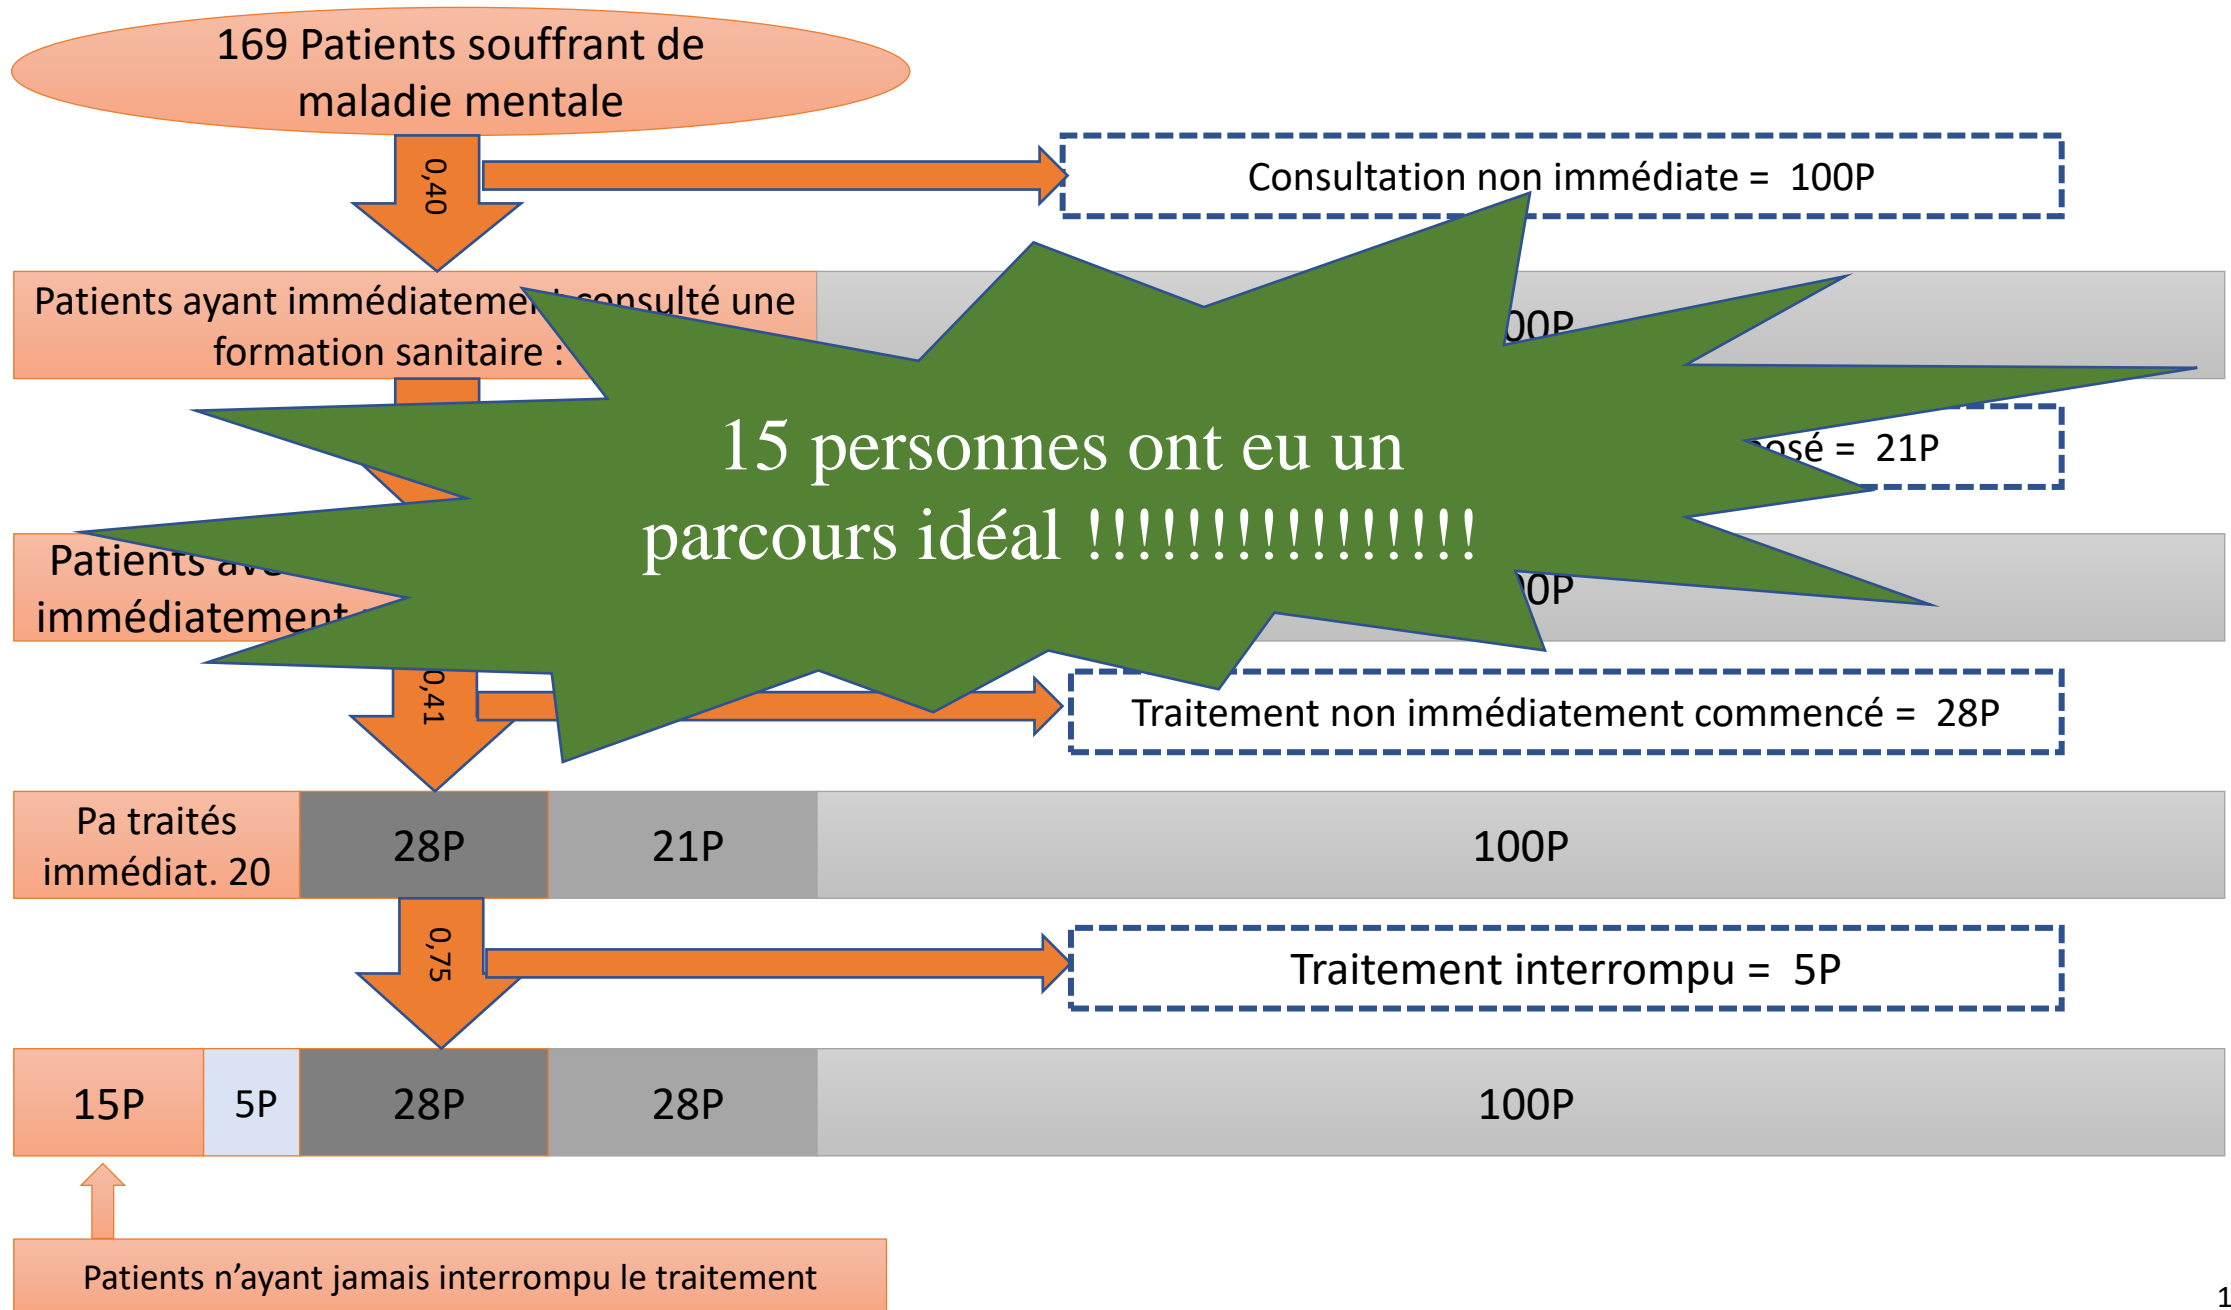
169 Patients souffrant de maladie mentale

0,40

Consultation non immédiate = 100P

Patients ayant immédiateme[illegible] consulté une formation sanitaire : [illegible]

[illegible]00P

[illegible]osé = 21P

15 personnes ont eu un parcours idéal !!!!!!!!!!!!!!!

Patients av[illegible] immédiatement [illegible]

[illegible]0P

0,41

Traitement non immédiatement commencé = 28P

Pa traités immédiat. 20

28P

21P

100P

0,75

Traitement interrompu = 5P

15P

5P

28P

28P

100P

Patients n'ayant jamais interrompu le traitement

1